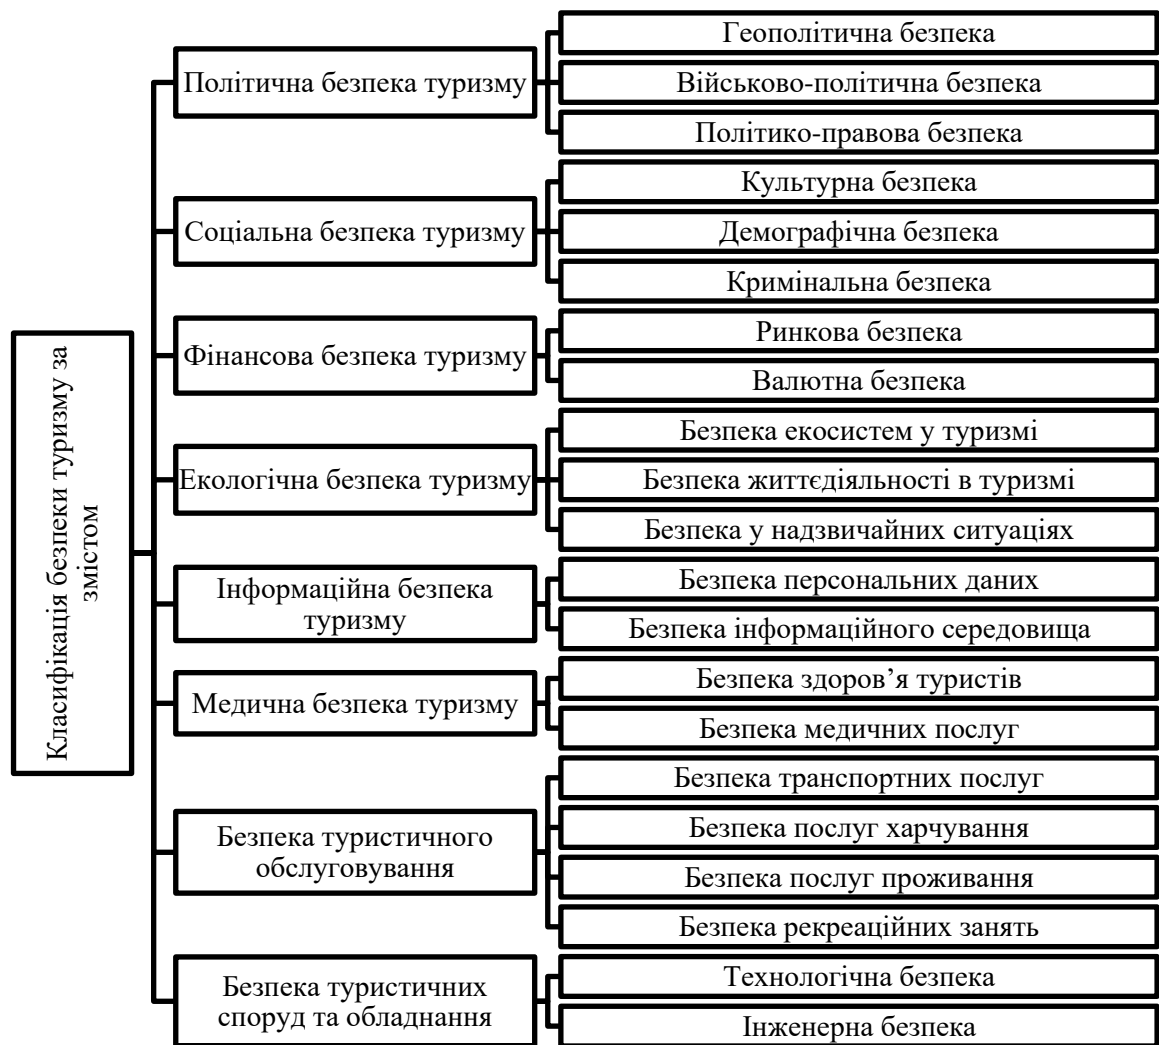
Класифікація безпеки туризму за змістом

Політична безпека туризму
Геополітична безпека
Військово-політична безпека
Політико-правова безпека

Соціальна безпека туризму
Культурна безпека
Демографічна безпека
Кримінальна безпека

Фінансова безпека туризму
Ринкова безпека
Валютна безпека

Екологічна безпека туризму
Безпека екосистем у туризмі
Безпека життєдіяльності в туризмі
Безпека у надзвичайних ситуаціях

Інформаційна безпека туризму
Безпека персональних даних
Безпека інформаційного середовища

Медична безпека туризму
Безпека здоров'я туристів
Безпека медичних послуг

Безпека туристичного обслуговування
Безпека транспортних послуг
Безпека послуг харчування
Безпека послуг проживання
Безпека рекреаційних занять

Безпека туристичних споруд та обладнання
Технологічна безпека
Інженерна безпека